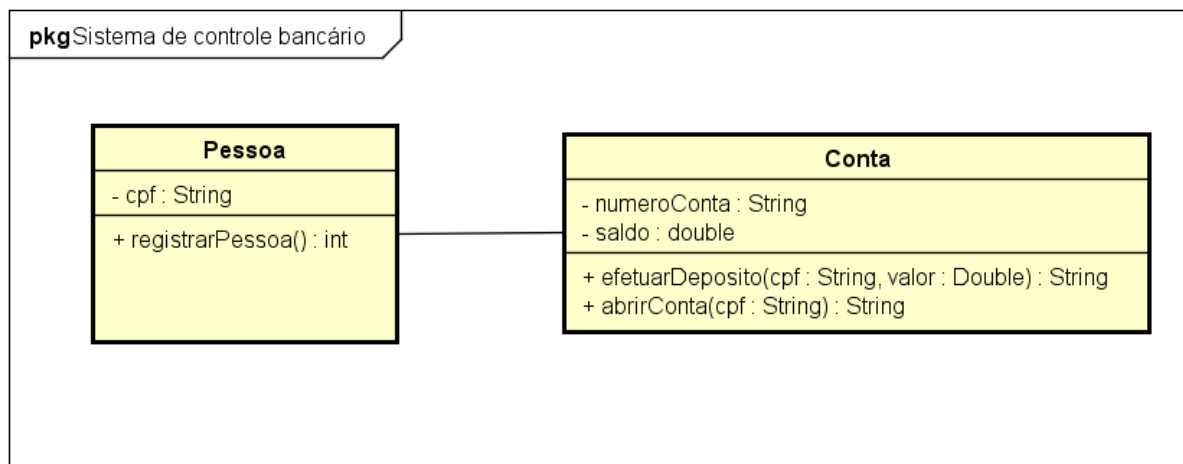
pkg Sistema de controle bancário

Pessoa
- cpf : String
+ registrarPessoa() : int

Conta
- numeroConta : String
- saldo : double
+ efetuarDeposito(cpf : String, valor : Double) : String
+ abrirConta(cpf : String) : String